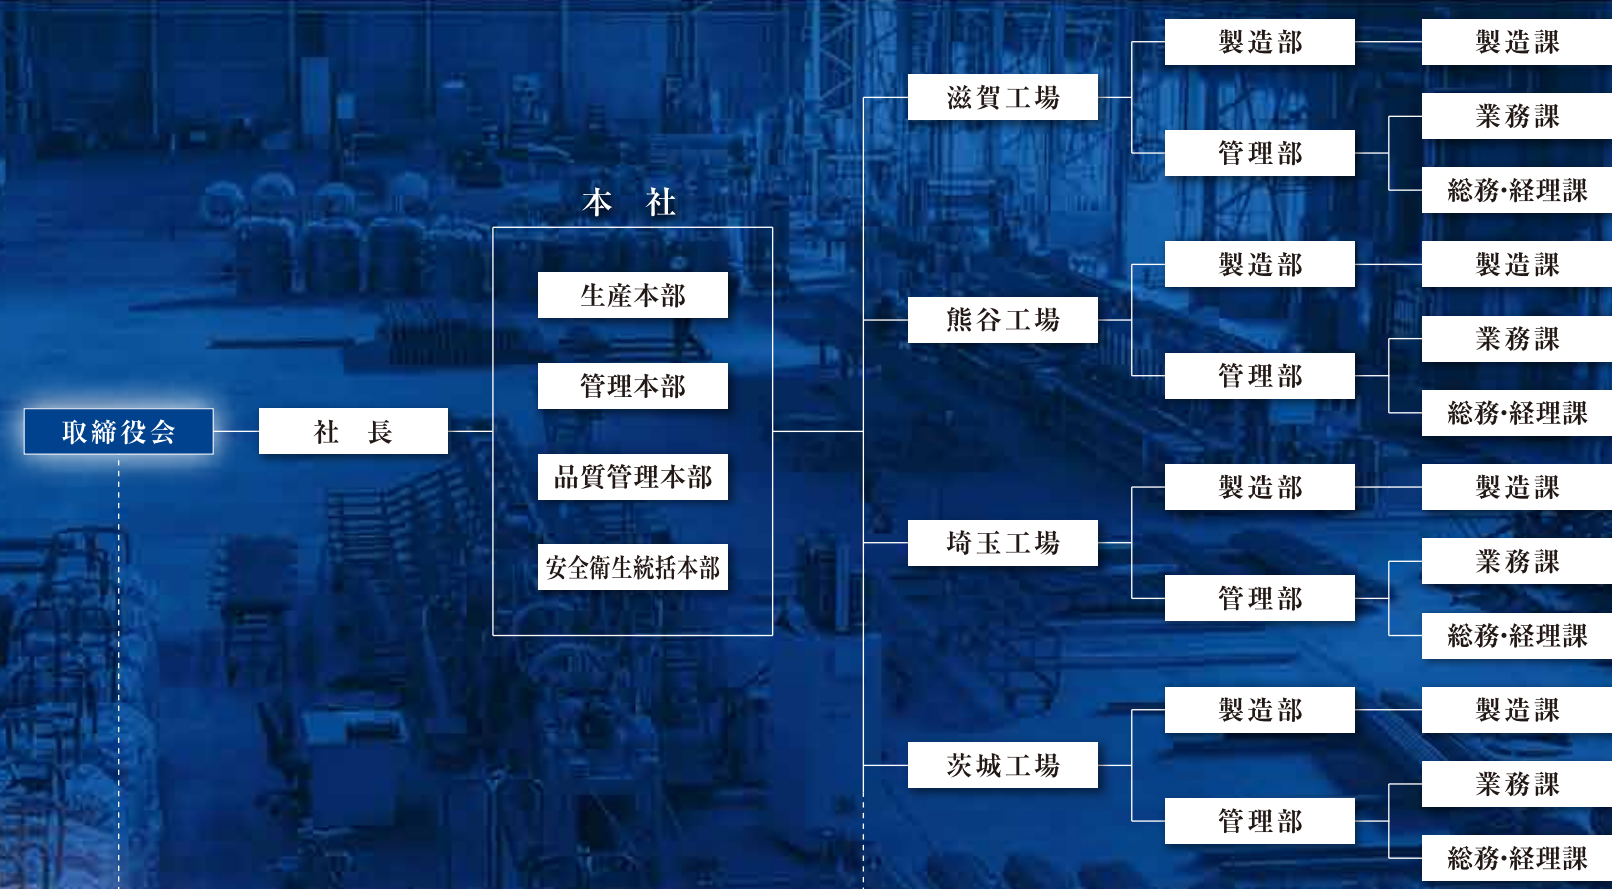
取締役会

社　長

本　社

生産本部

管理本部

品質管理本部

安全衛生統括本部

滋賀工場

製造部

製造課

管理部

業務課

総務･経理課

熊谷工場

製造部

製造課

管理部

業務課

総務･経理課

埼玉工場

製造部

製造課

管理部

業務課

総務･経理課

茨城工場

製造部

製造課

管理部

業務課

総務･経理課